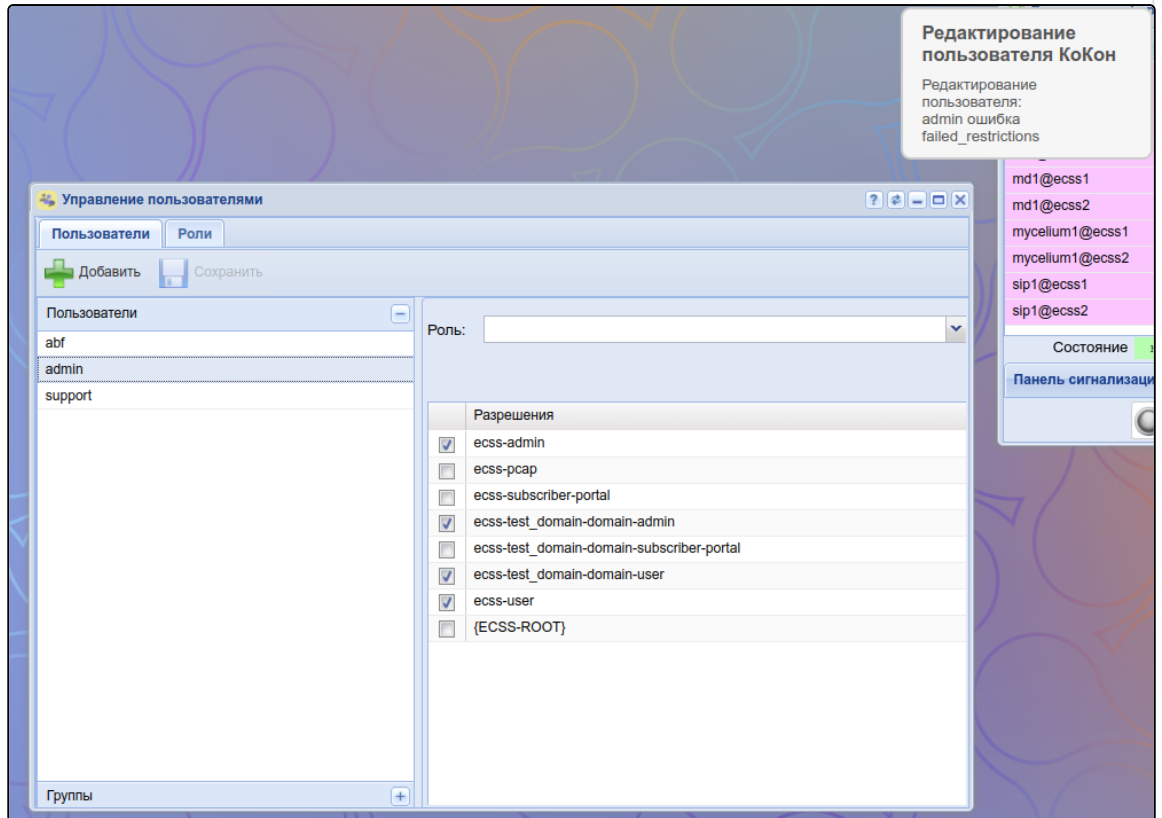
Редактирование пользователя КоКон

Редактирование пользователя: admin ошибка failed_restrictions

md1@ecss1
md1@ecss2
mycelium1@ecss1
mycelium1@ecss2
sip1@ecss1
sip1@ecss2

Состояние

Панель сигнализаци

Управление пользователями

Пользователи | Роли

Добавить | Сохранить

Пользователи

abf
admin
support

Группы

Роль:

| | Разрешения |
|---|---|
| ☑ | ecss-admin |
| ☐ | ecss-pcap |
| ☐ | ecss-subscriber-portal |
| ☑ | ecss-test_domain-domain-admin |
| ☐ | ecss-test_domain-domain-subscriber-portal |
| ☑ | ecss-test_domain-domain-user |
| ☑ | ecss-user |
| ☐ | {ECSS-ROOT} |